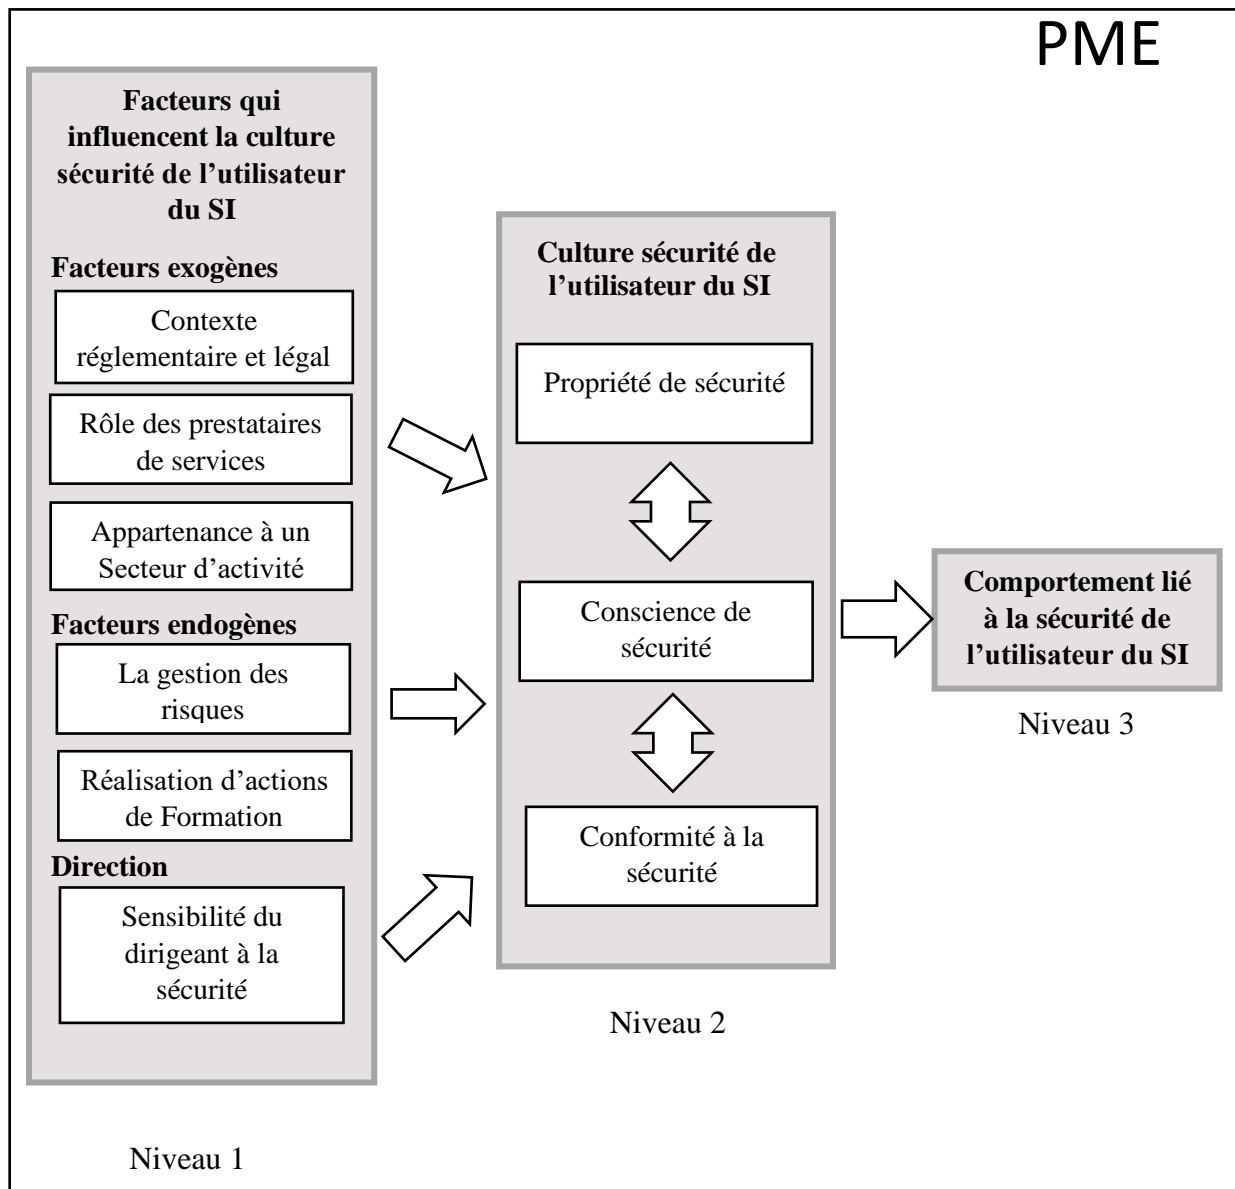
PME

Facteurs qui influencent la culture sécurité de l'utilisateur du SI

Facteurs exogènes

Contexte réglementaire et légal

Rôle des prestataires de services

Appartenance à un Secteur d'activité

Facteurs endogènes

La gestion des risques

Réalisation d'actions de Formation

Direction

Sensibilité du dirigeant à la sécurité

Niveau 1

Culture sécurité de l'utilisateur du SI

Propriété de sécurité

Conscience de sécurité

Conformité à la sécurité

Niveau 2

Comportement lié à la sécurité de l'utilisateur du SI

Niveau 3